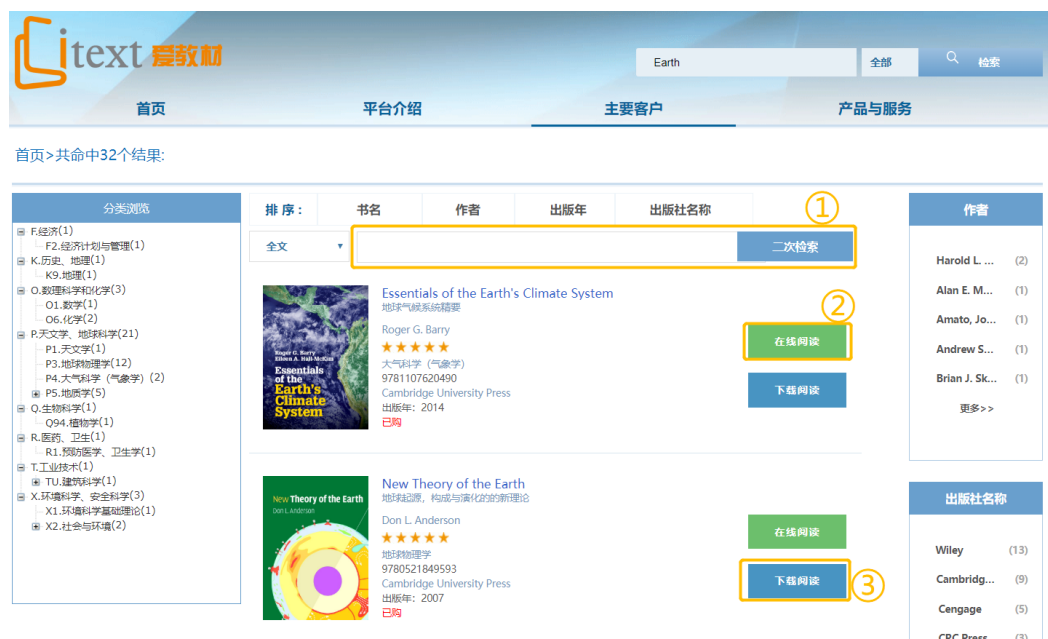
itext 爱教材

Earth 全部 检索

首页 平台介绍 主要客户 产品与服务

首页>共命中32个结果:

分类浏览

F.经济(1)
F2.经济计划与管理(1)
K.历史、地理(1)
K9.地理(1)
O.数理科学和化学(3)
O1.数学(1)
O6.化学(2)
P.天文学、地球科学(21)
P1.天文学(1)
P3.地球物理学(12)
P4.大气科学（气象学）(2)
P5.地质学(5)
Q.生物科学(1)
Q94.植物学(1)
R.医药、卫生(1)
R1.预防医学、卫生学(1)
T.工业技术(1)
TU.建筑科学(1)
X.环境科学、安全科学(3)
X1.环境科学基础理论(1)
X2.社会与环境(2)

排序： 书名 作者 出版年 出版社名称

①

全文 二次检索

Essentials of the Earth's Climate System
地球气候系统精要
Roger G. Barry
★★★★★
大气科学（气象学）
9781107620490
Cambridge University Press
出版年：2014
已购

Roger G. Barry
Eileen A. Hall-McKim
Essentials of the Earth's Climate System

②

在线阅读
下载阅读

New Theory of the Earth
地球起源，构成与演化的的新理论
Don L. Anderson
★★★★★
地球物理学
9780521849593
Cambridge University Press
出版年：2007
已购

New Theory of the Earth
Don L. Anderson

在线阅读
下载阅读
③

作者
Harold L. ... (2)
Alan E. M... (1)
Amato, Jo... (1)
Andrew S... (1)
Brian J. Sk... (1)
更多>>

出版社名称
Wiley (13)
Cambridg... (9)
Cengage (5)
CRC Press (3)